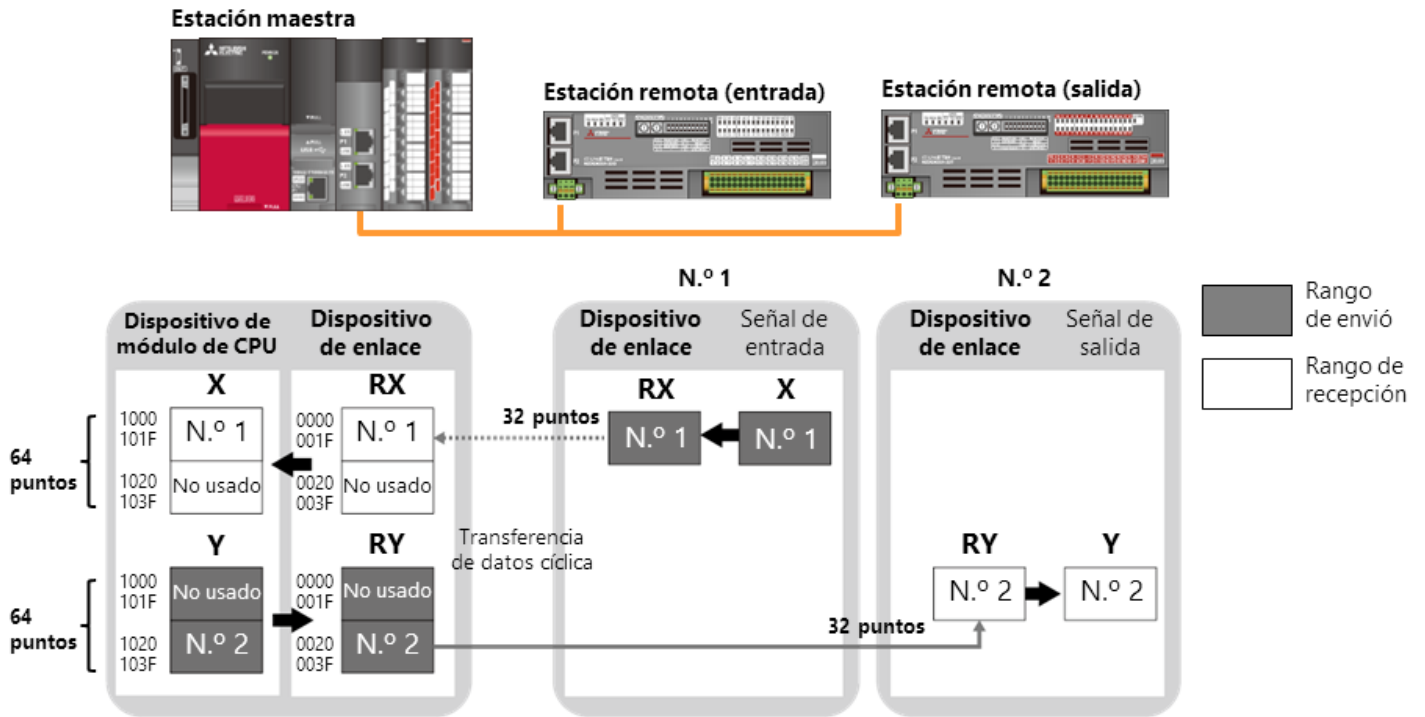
Estación maestra

Estación remota (entrada)

Estación remota (salida)

N.º 1

N.º 2

Rango de envió

Rango de recepción

Dispositivo de módulo de CPU

Dispositivo de enlace

X

RX

1000
101F

N.º 1

0000
001F

N.º 1

1020
103F

No usado

0020
003F

No usado

64 puntos

Y

RY

1000
101F

No usado

0000
001F

No usado

1020
103F

N.º 2

0020
003F

N.º 2

64 puntos

Transferencia de datos cíclica

Dispositivo de enlace

Señal de entrada

RX

X

32 puntos

N.º 1

N.º 1

Dispositivo de enlace

Señal de salida

RY

Y

N.º 2

N.º 2

32 puntos